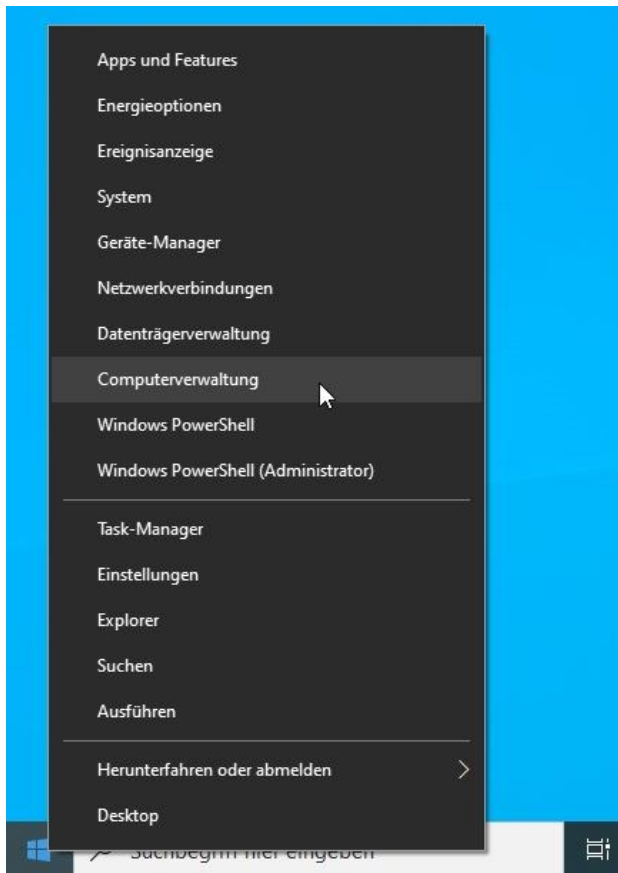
Apps und Features
Energieoptionen
Ereignisanzeige
System
Geräte-Manager
Netzwerkverbindungen
Datenträgerverwaltung
Computerverwaltung
Windows PowerShell
Windows PowerShell (Administrator)

Task-Manager
Einstellungen
Explorer
Suchen
Ausführen

Herunterfahren oder abmelden
Desktop

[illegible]